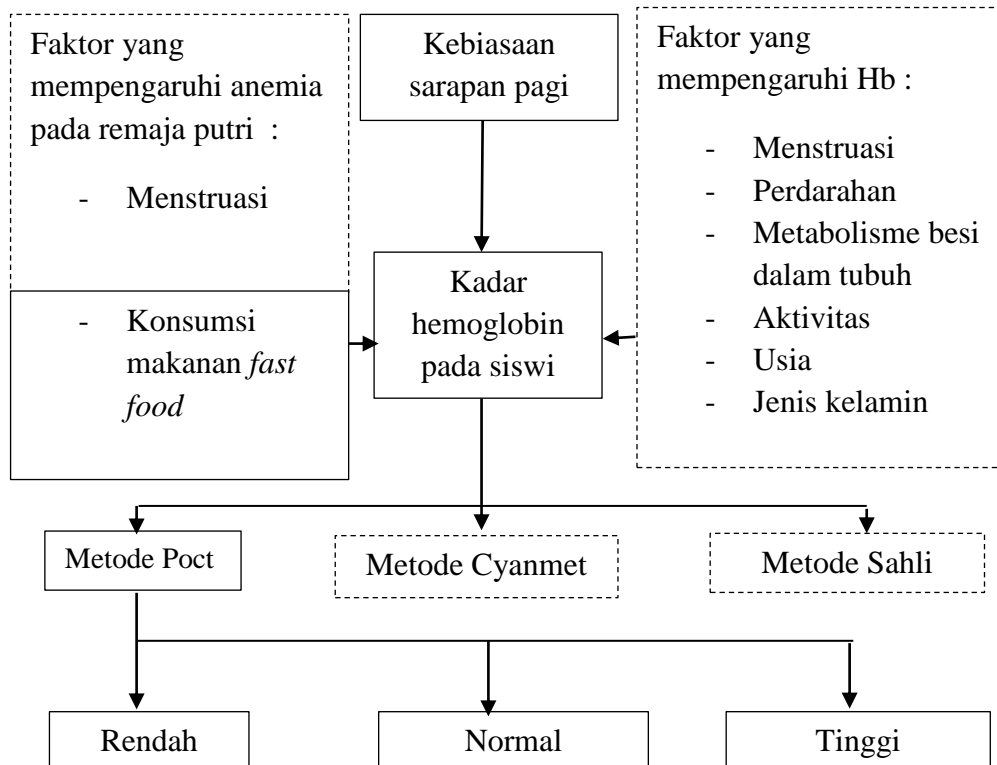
Faktor yang mempengaruhi anemia pada remaja putri :

- Menstruasi

- Konsumsi makanan *fast food*

Kebiasaan sarapan pagi

Kadar hemoglobin pada siswi

Faktor yang mempengaruhi Hb :

- Menstruasi
- Perdarahan
- Metabolisme besi dalam tubuh
- Aktivitas
- Usia
- Jenis kelamin

Metode Poct

Metode Cyanmet

Metode Sahli

Rendah

Normal

Tinggi